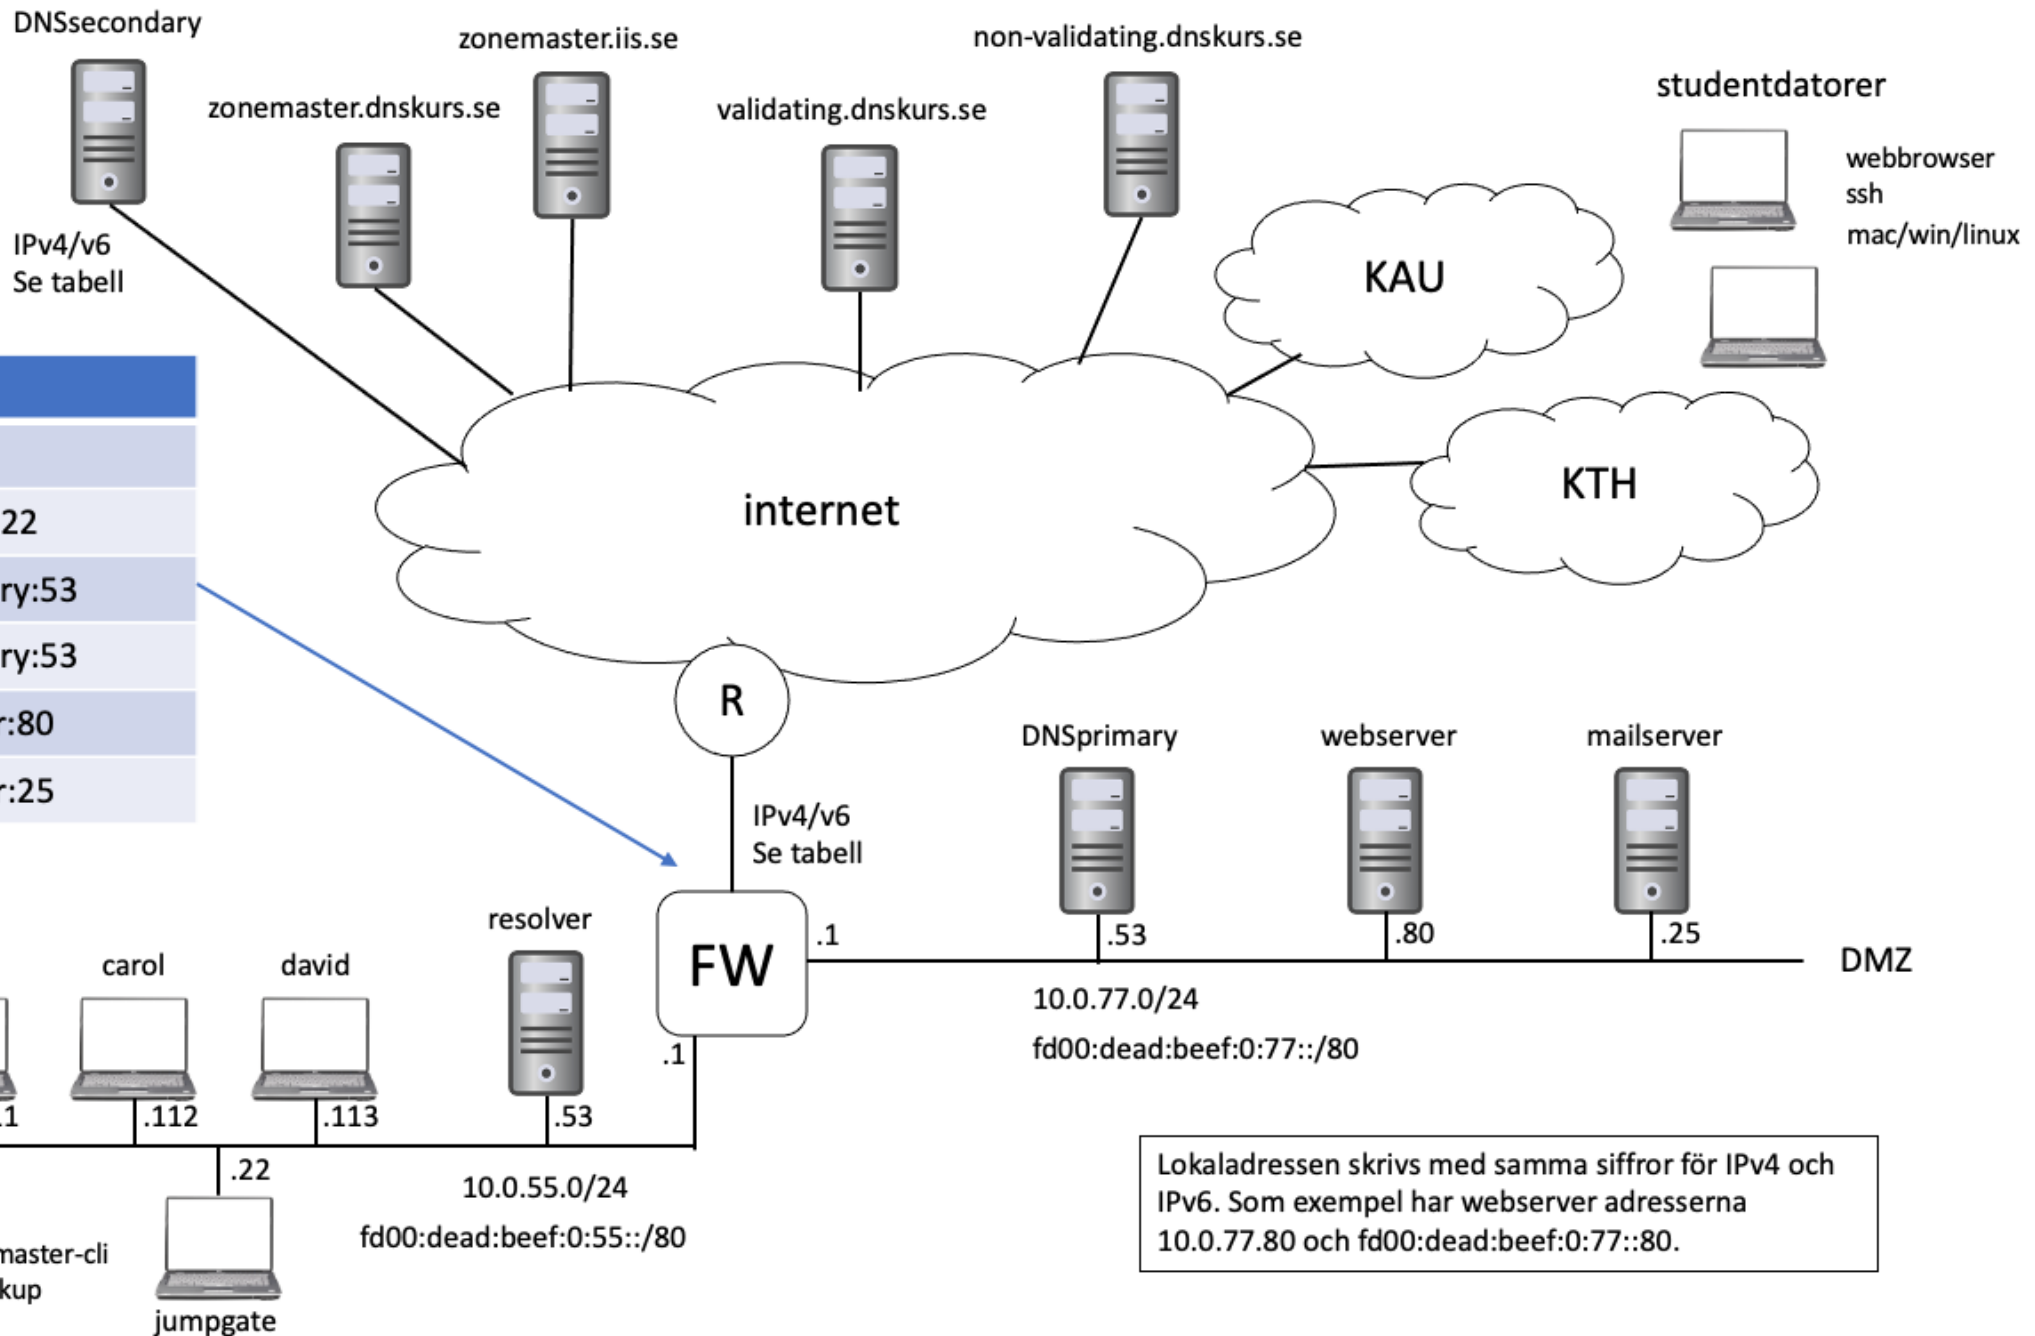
DNSsecondary

zonemaster.iis.se

non-validating.dnskurs.se

zonemaster.dnskurs.se

validating.dnskurs.se

studentdatorer

webbrowser
ssh
mac/win/linux

IPv4/v6
Se tabell

KAU

KTH

internet

| |
|---|
| |
| 22 |
| ry:53 |
| ry:53 |
| r:80 |
| r:25 |

R

DNSprimary

webserver

mailserver

IPv4/v6
Se tabell

resolver

FW

.1

.53

.80

.25

DMZ

carol

david

10.0.77.0/24

fd00:dead:beef:0:77::/80

.1

.1

.112

.113

.53

.22

10.0.55.0/24

fd00:dead:beef:0:55::/80

master-cli
kup

jumpgate

Lokaladressen skrivs med samma siffror för IPv4 och IPv6. Som exempel har webserver adresserna 10.0.77.80 och fd00:dead:beef:0:77::80.